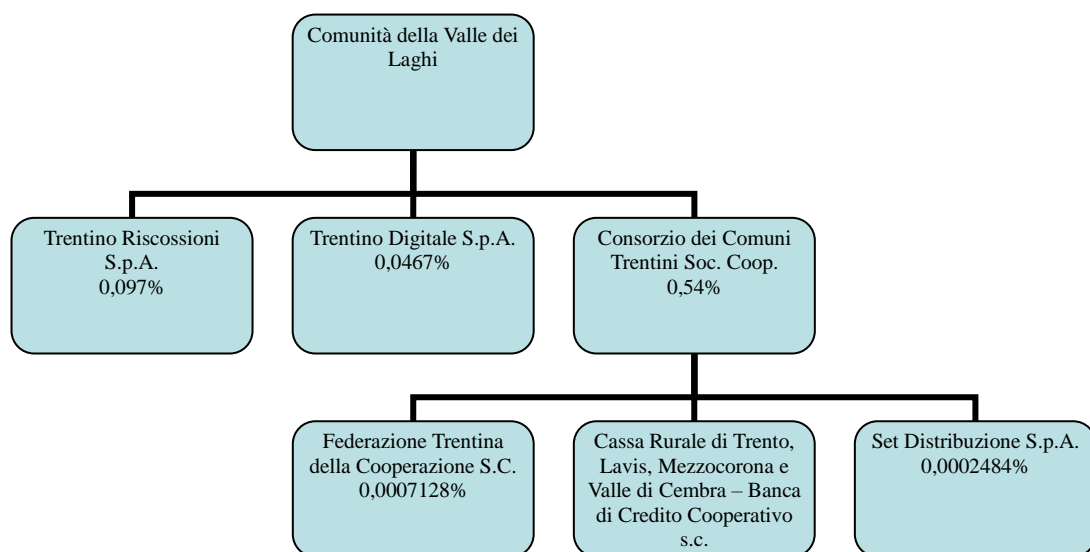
Comunità della Valle dei Laghi

Trentino Riscossioni S.p.A.
0,097%

Trentino Digitale S.p.A.
0,0467%

Consorzio dei Comuni Trentini Soc. Coop.
0,54%

Federazione Trentina della Cooperazione S.C.
0,0007128%

Cassa Rurale di Trento, Lavis, Mezzocorona e Valle di Cembra – Banca di Credito Cooperativo s.c.

Set Distribuzione S.p.A.
0,0002484%